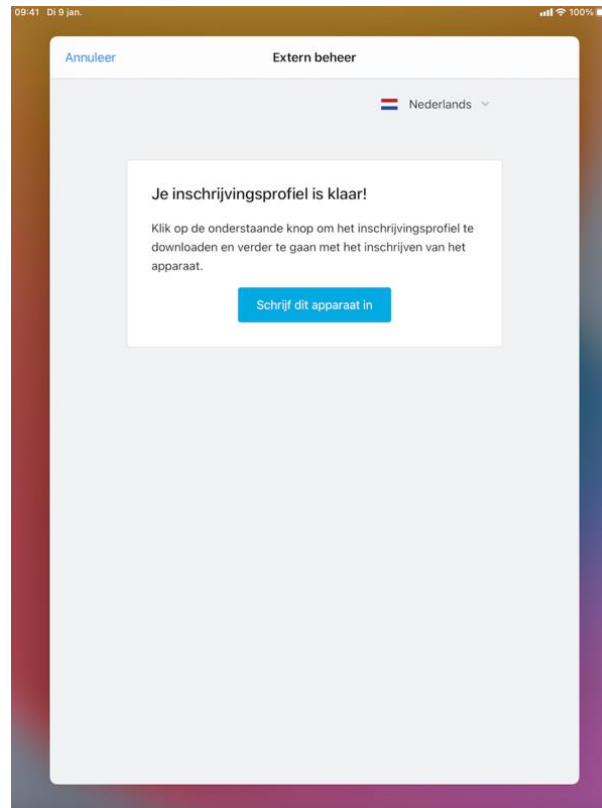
09:41 Di 9 jan.

100%

Annuleer

Extern beheer

Nederlands

Je inschrijvingsprofiel is klaar!

Klik op de onderstaande knop om het inschrijvingsprofiel te downloaden en verder te gaan met het inschrijven van het apparaat.

Schrijf dit apparaat in